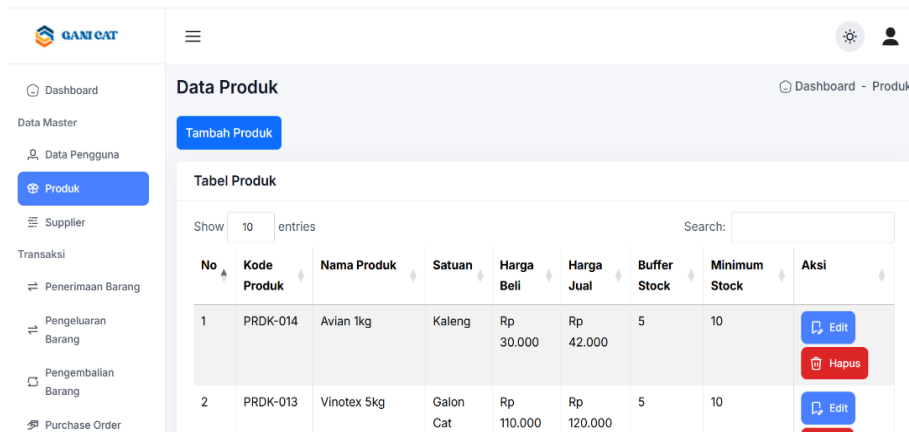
GANI CAT

Dashboard
Data Master
Data Pengguna
Produk
Supplier
Transaksi
Penerimaan Barang
Pengeluaran Barang
Pengembalian Barang
Purchase Order

Data Produk

Dashboard - Produk

Tambah Produk

Tabel Produk

Show 10 entries

Search:

| No | Kode Produk | Nama Produk | Satuan | Harga Beli | Harga Jual | Buffer Stock | Minimum Stock | Aksi |
|---|---|---|---|---|---|---|---|---|
| 1 | PRDK-014 | Avian 1kg | Kaleng | Rp 30.000 | Rp 42.000 | 5 | 10 | Edit Hapus |
| 2 | PRDK-013 | Vinotex 5kg | Galon Cat | Rp 110.000 | Rp 120.000 | 5 | 10 | Edit |